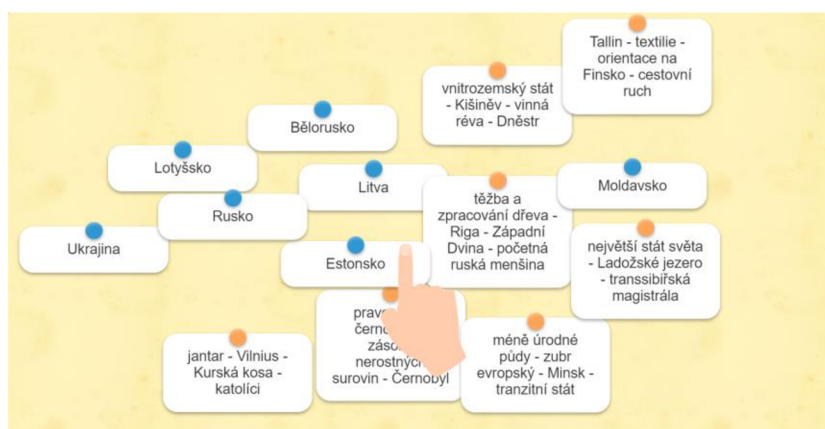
Tallin - textilie - orientace na Finsko - cestovní ruch

vnitrozemský stát - Kišiněv - vinná réva - Dněstr

Bělorusko

Lotyšsko

Litva

těžba a zpracování dřeva - Riga - Západní Dvina - početná ruská menšina

Moldavsko

Rusko

Ukrajina

největší stát světa - Ladožské jezero - transsibiřská magistrála

Estonsko

prav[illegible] černo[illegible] záso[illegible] nerostných surovin - Černobyl

méně úrodné půdy - zubr evropský - Minsk - tranzitní stát

jantar - Vilnius - Kurská kosa - katolíci